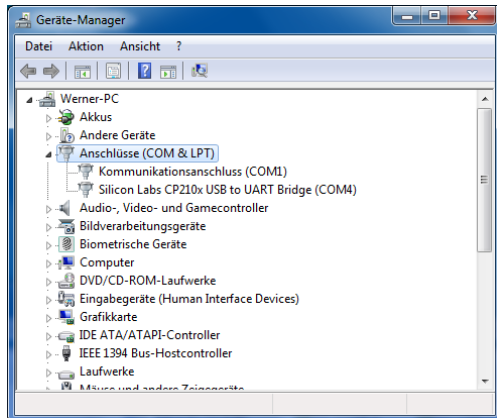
Geräte-Manager

Datei Aktion Ansicht ?

Werner-PC
Akkus
Andere Geräte
Anschlüsse (COM & LPT)
Kommunikationsanschluss (COM1)
Silicon Labs CP210x USB to UART Bridge (COM4)
Audio-, Video- und Gamecontroller
Bildverarbeitungsgeräte
Biometrische Geräte
Computer
DVD/CD-ROM-Laufwerke
Eingabegeräte (Human Interface Devices)
Grafikkarte
IDE ATA/ATAPI-Controller
IEEE 1394 Bus-Hostcontroller
Laufwerke
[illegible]